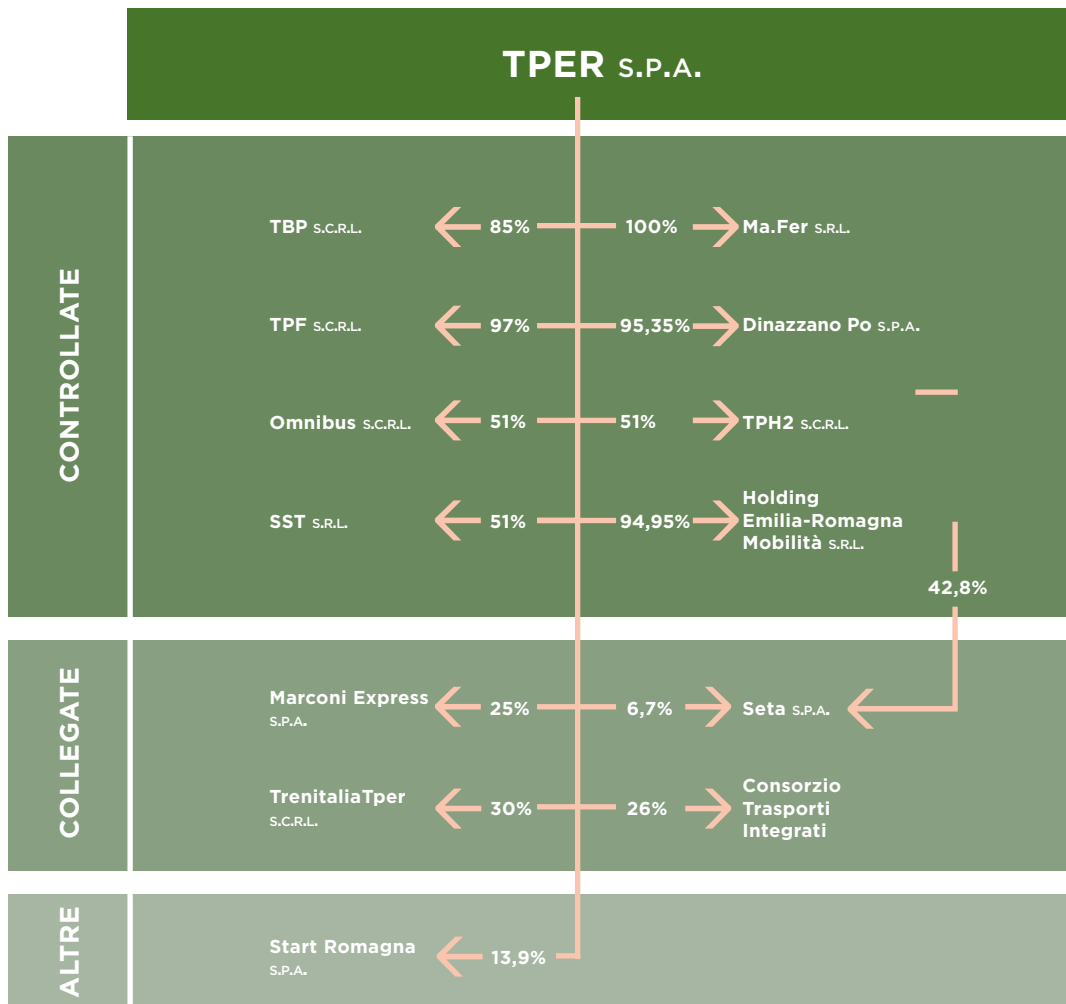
TPER S.P.A.

CONTROLLATE

TBP S.C.R.L. 85%

100% Ma.Fer S.R.L.

TPF S.C.R.L. 97%

95,35% Dinazzano Po S.P.A.

Omnibus S.C.R.L. 51%

51% TPH2 S.C.R.L.

SST S.R.L. 51%

94,95% Holding Emilia-Romagna Mobilità S.R.L.

42,8%

COLLEGATE

Marconi Express S.P.A. 25%

6,7% Seta S.P.A.

TrenitaliaTper S.C.R.L. 30%

26% Consorzio Trasporti Integrati

ALTRE

Start Romagna S.P.A. 13,9%